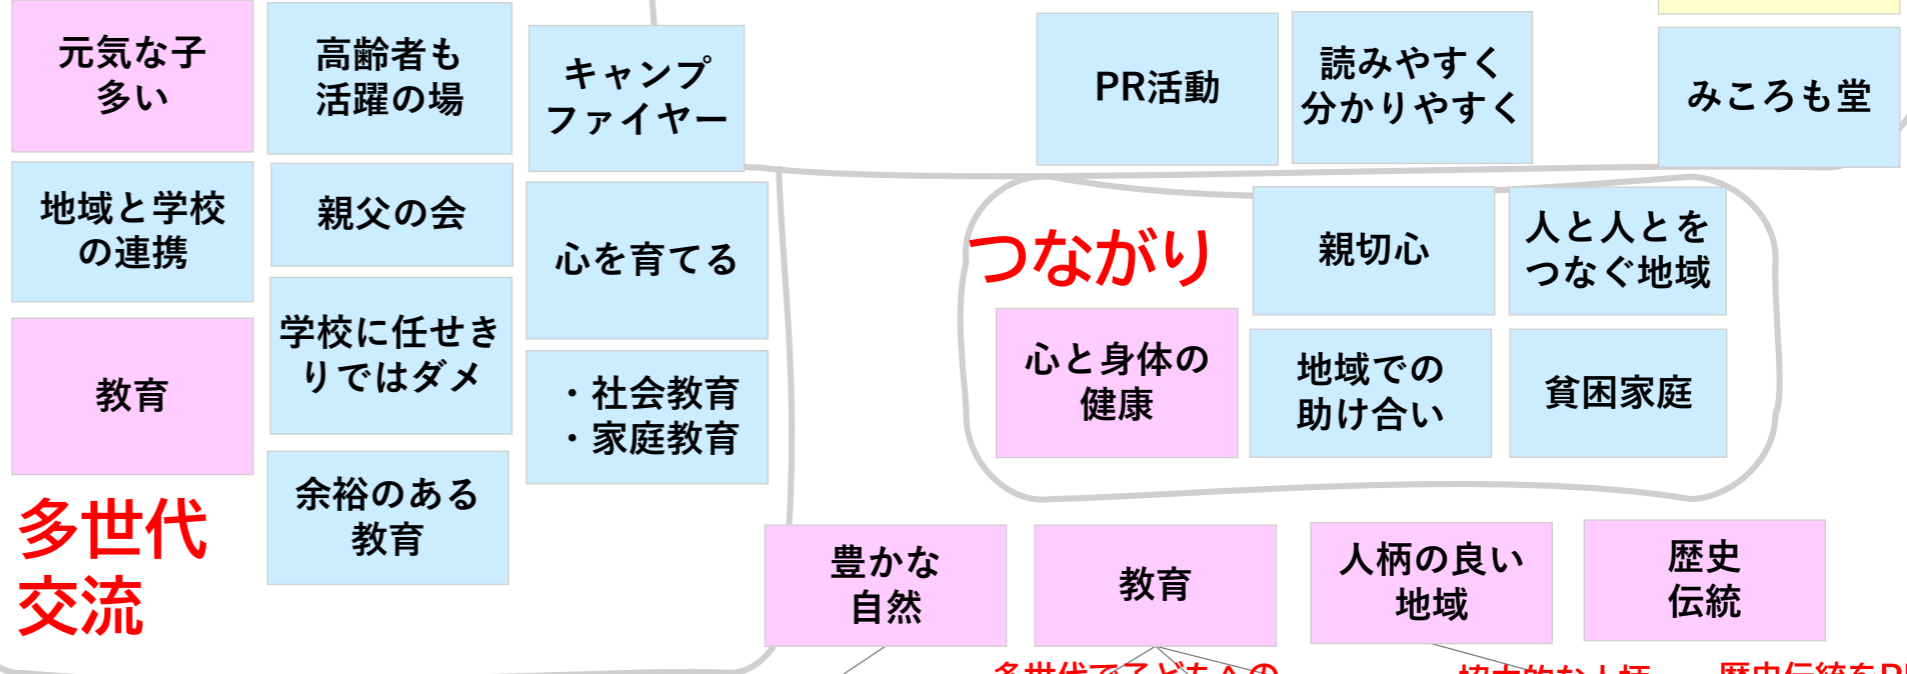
元気な子
多い

高齢者も
活躍の場

キャンプ
ファイヤー

PR活動

読みやすく
分かりやすく

みころも堂

地域と学校
の連携

親父の会

心を育てる

つながり

親切心

人と人とを
つなぐ地域

教育

学校に任せきりではダメ

・社会教育
・家庭教育

心と身体の
健康

地域での
助け合い

貧困家庭

多世代
交流

余裕のある
教育

豊かな
自然

教育

人柄の良い
地域

歴史
伝統

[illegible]

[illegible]

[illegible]